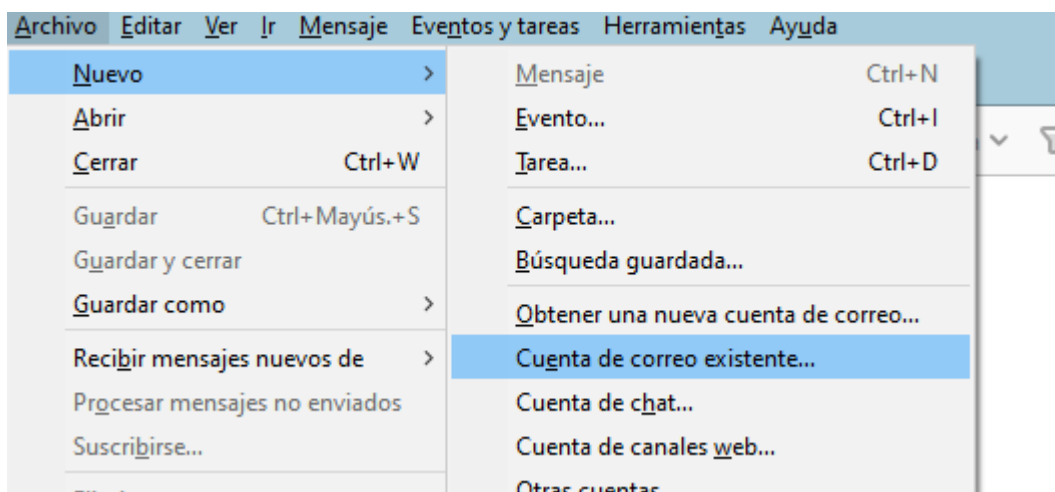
Archivo Editar Ver Ir Mensaje Eventos y tareas Herramientas Ayuda

Nuevo >
Abrir >
Cerrar Ctrl+W
Guardar Ctrl+Mayús.+S
Guardar y cerrar
Guardar como >
Recibir mensajes nuevos de >
Procesar mensajes no enviados
Suscribirse...

Mensaje Ctrl+N
Evento... Ctrl+I
Tarea... Ctrl+D
Carpeta...
Búsqueda guardada...
Obtener una nueva cuenta de correo...
Cuenta de correo existente...
Cuenta de chat...
Cuenta de canales web...
Otras cuentas